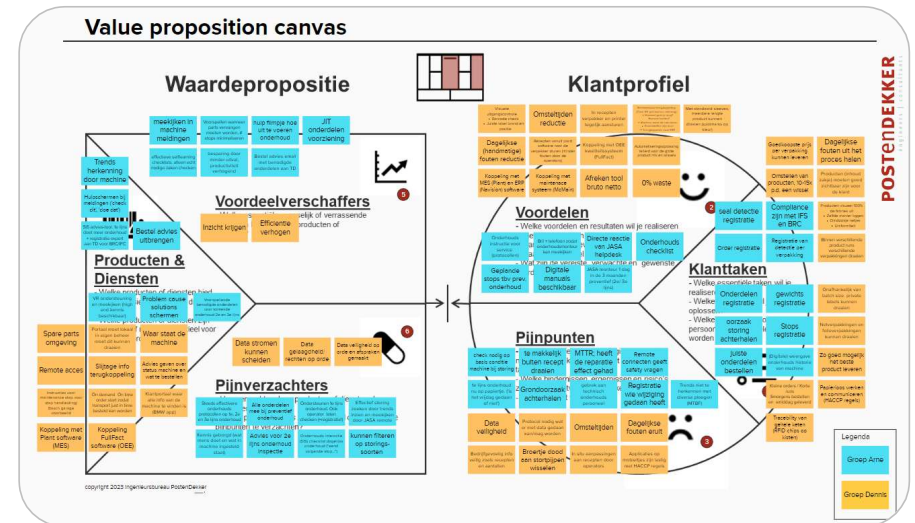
Value proposition canvas

Waardepropositie

Klantprofiel

POSTENDEKKER

meekijken in machine meldingen

Verzamelen storingen parts vervangen (laatste werden al drops vermindering)

hulp flimgje hoe uit te voeren onderhoud

JIT onderdelen voorziening

efficiente software/log checklists, afwerking bijlagen (doe)

Trends herkenning door machine

Hulpschermen bij meldingen (check oil, lose cut)

Bestel advies uitbrengen

Voordeelverschaffers

Inzicht krijgen

Efficientie verhogen

Producten & Diensten

Problem cause solutions schermen

Spare parts omgeving

Waar staat de machine

Remote acces

Slijtage info terugkoppeling

Koppeling met Plant software (MES)

Koppeling FullFact software (OEE)

Data stromen kunnen scheiden

Data gelaagdheid: rechten op orde

Data veiligheid op orde en afspraken gemaakt

Pijnverzachters

Alle onderdelen mee bij preventief onderhoud

Advies voor 2e lijns onderhoud inspectie

kunnen filteren op storings-soorten

Omsteltijden reductie

Dagelijkse (handmatige) fouten reductie

Koppeling met MES (Plant en ERP (Navision) software

Koppeling met maintenance system (MaNe)

Afrekenen tool bruto netto

0% waste

Voordelen

- Welke voordelen en resultaten wil je realiseren

Onderhouds checklist

Directe reactie van JASA helpdesk

Geplende stops tbv prev. onderhoud

Digitale manuals beschikbaar

Pijnpunten

te makkelijk button receipt draaien

MTTR, heeft de reparatie effect gehad

Remote connecten geeft safety wegen

Registratie wie wijziging gedaan heeft

Grondoorzaak achterhalen

Data veiligheid

Omsteltijden

Dagelijkse fouten eruit

Broertje dood aan storingen wisselen

Klanttaken

- Welke essentiële taken wil je realiseren

Snel detectie registratie

Correctie zijn met IFS en BRC

Order registratie

Registratie van defecte per verpakking

Onderdelen registratie

gewichts registratie

oorzaak storing achterhalen

Stops registratie

juiste onderdelen bestellen

Omstellen van producten; 10-15x p.d. een wissel

Dagelijkse fouten uit het proces halen

Zo goed mogelijk het beste product leveren

Legenda

Groep Arne

Groep Dennis

copyright 2023 Ingenieursbureau PostenDekker